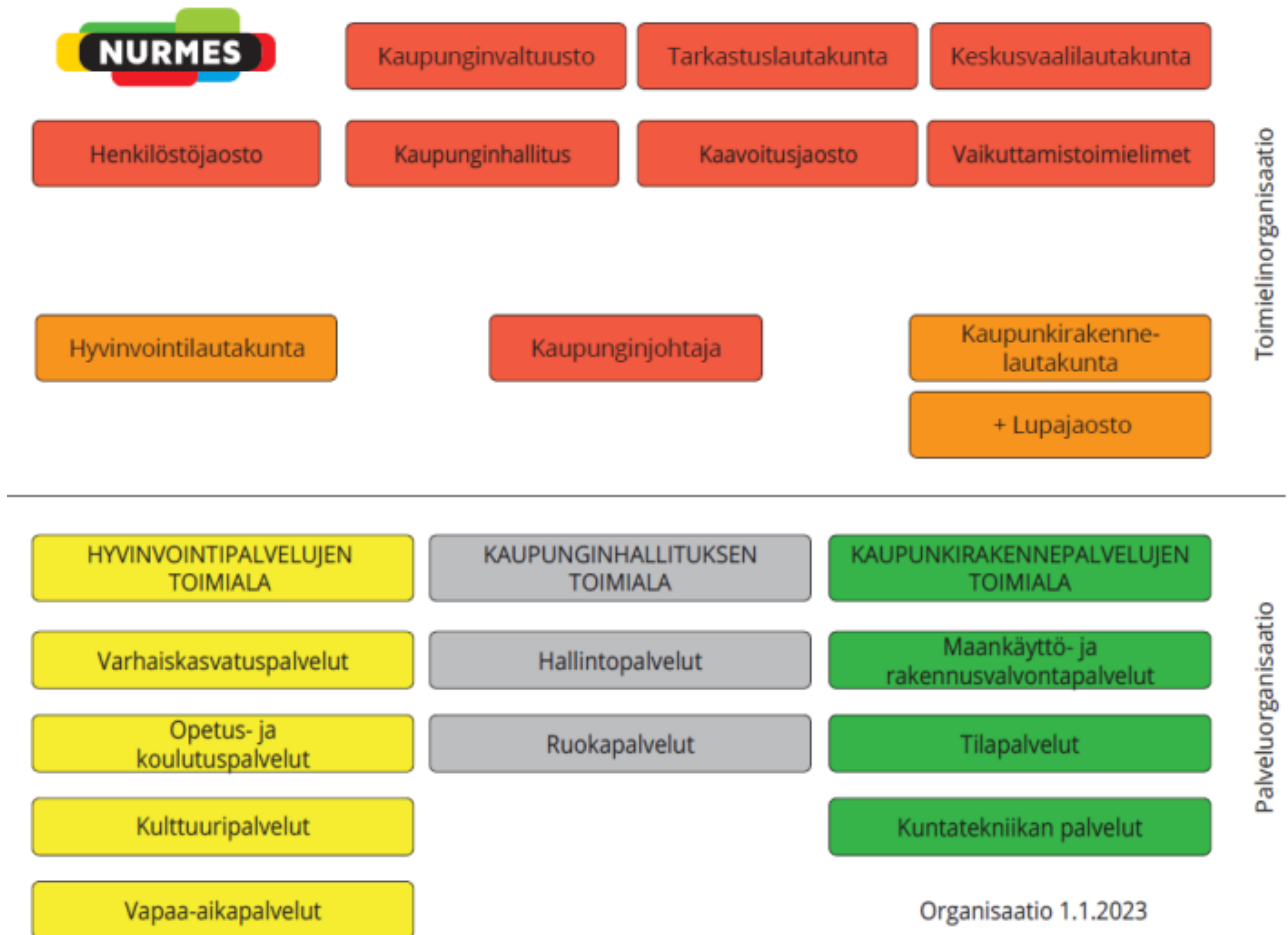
NURMES

Kaupunginvaltuusto

Tarkastuslautakunta

Keskusvaalilautakunta

Henkilöstöjaosto

Kaupunginhallitus

Kaavoitusjaosto

Vaikuttamistoimielimet

Toimielinorganisaatio

Hyvinvointilautakunta

Kaupunginjohtaja

Kaupunkirakennelautakunta

+ Lupajaosto

HYVINVOINTIPALVELUJEN TOIMIALA

KAUPUNGINHALLITUKSEN TOIMIALA

KAUPUNKIRAKENNEPALVELUJEN TOIMIALA

Varhaiskasvatuspalvelut

Hallintopalvelut

Maankäyttö- ja rakennusvalvontapalvelut

Opetus- ja koulutuspalvelut

Ruokapalvelut

Tilapalvelut

Kulttuuripalvelut

Kuntatekniikan palvelut

Vapaa-aikapalvelut

Organisaatio 1.1.2023

Palveluorganisaatio